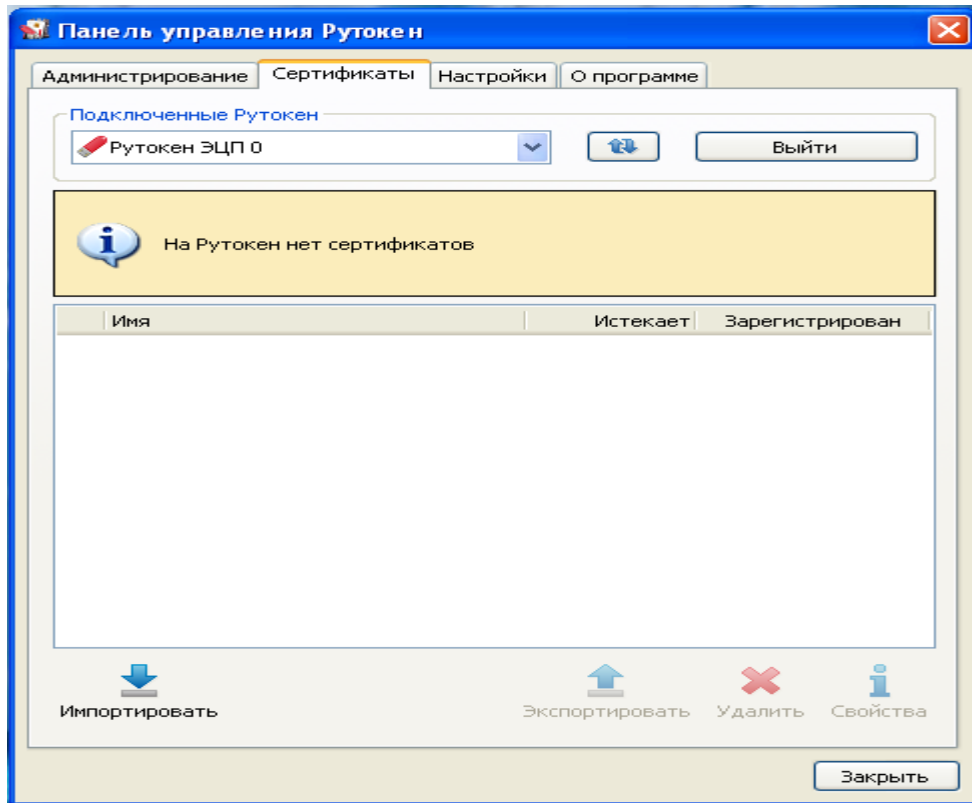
Панель управления Рутокен

Администрирование | Сертификаты | Настройки | О программе

Подключенные Рутокен

Рутокен ЭЦП 0

Выйти

На Рутокен нет сертификатов

| Имя | Истекает | Зарегистрирован |
|---|---|---|

Импортировать

Экспортировать

Удалить

Свойства

Закрыть